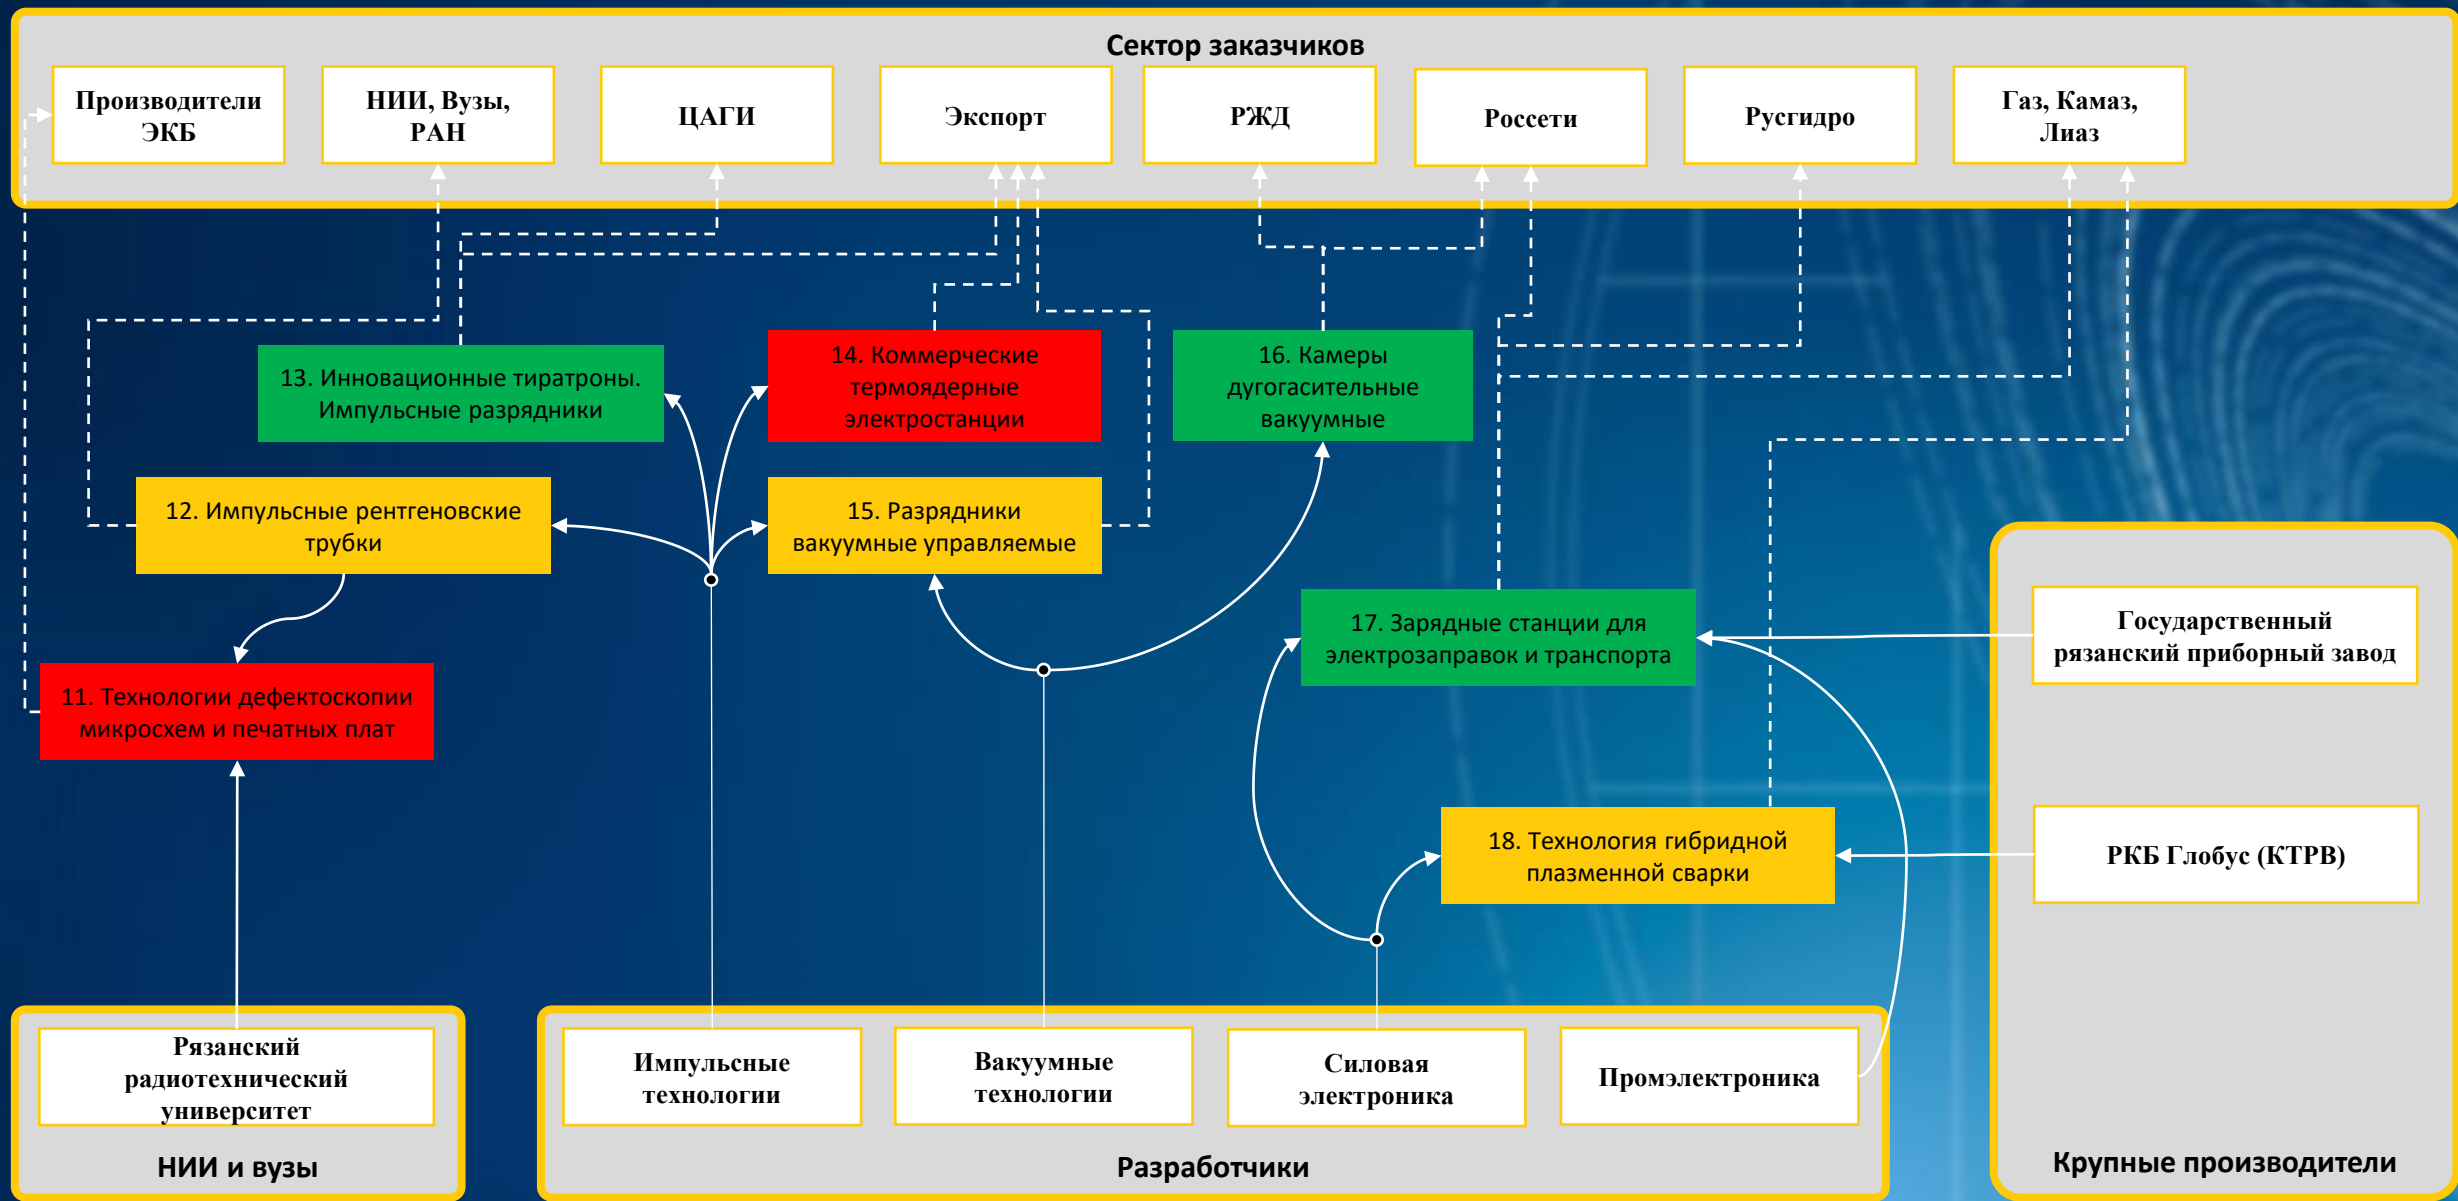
Сектор заказчиков

Производители ЭКБ

НИИ, Вузы, РАН

ЦАГИ

Экспорт

РЖД

Россети

Русгидро

Газ, Камаз, Лиаз

13. Инновационные тиратроны. Импульсные разрядники

14. Коммерческие термоядерные электростанции

16. Камеры дугогасительные вакуумные

12. Импульсные рентгеновские трубки

15. Разрядники вакуумные управляемые

17. Зарядные станции для электрозаправок и транспорта

Государственный рязанский приборный завод

11. Технологии дефектоскопии микросхем и печатных плат

18. Технология гибридной плазменной сварки

РКБ Глобус (КТРВ)

Рязанский радиотехнический университет

НИИ и вузы

Импульсные технологии

Вакуумные технологии

Силовая электроника

Промэлектроника

Разработчики

Крупные производители